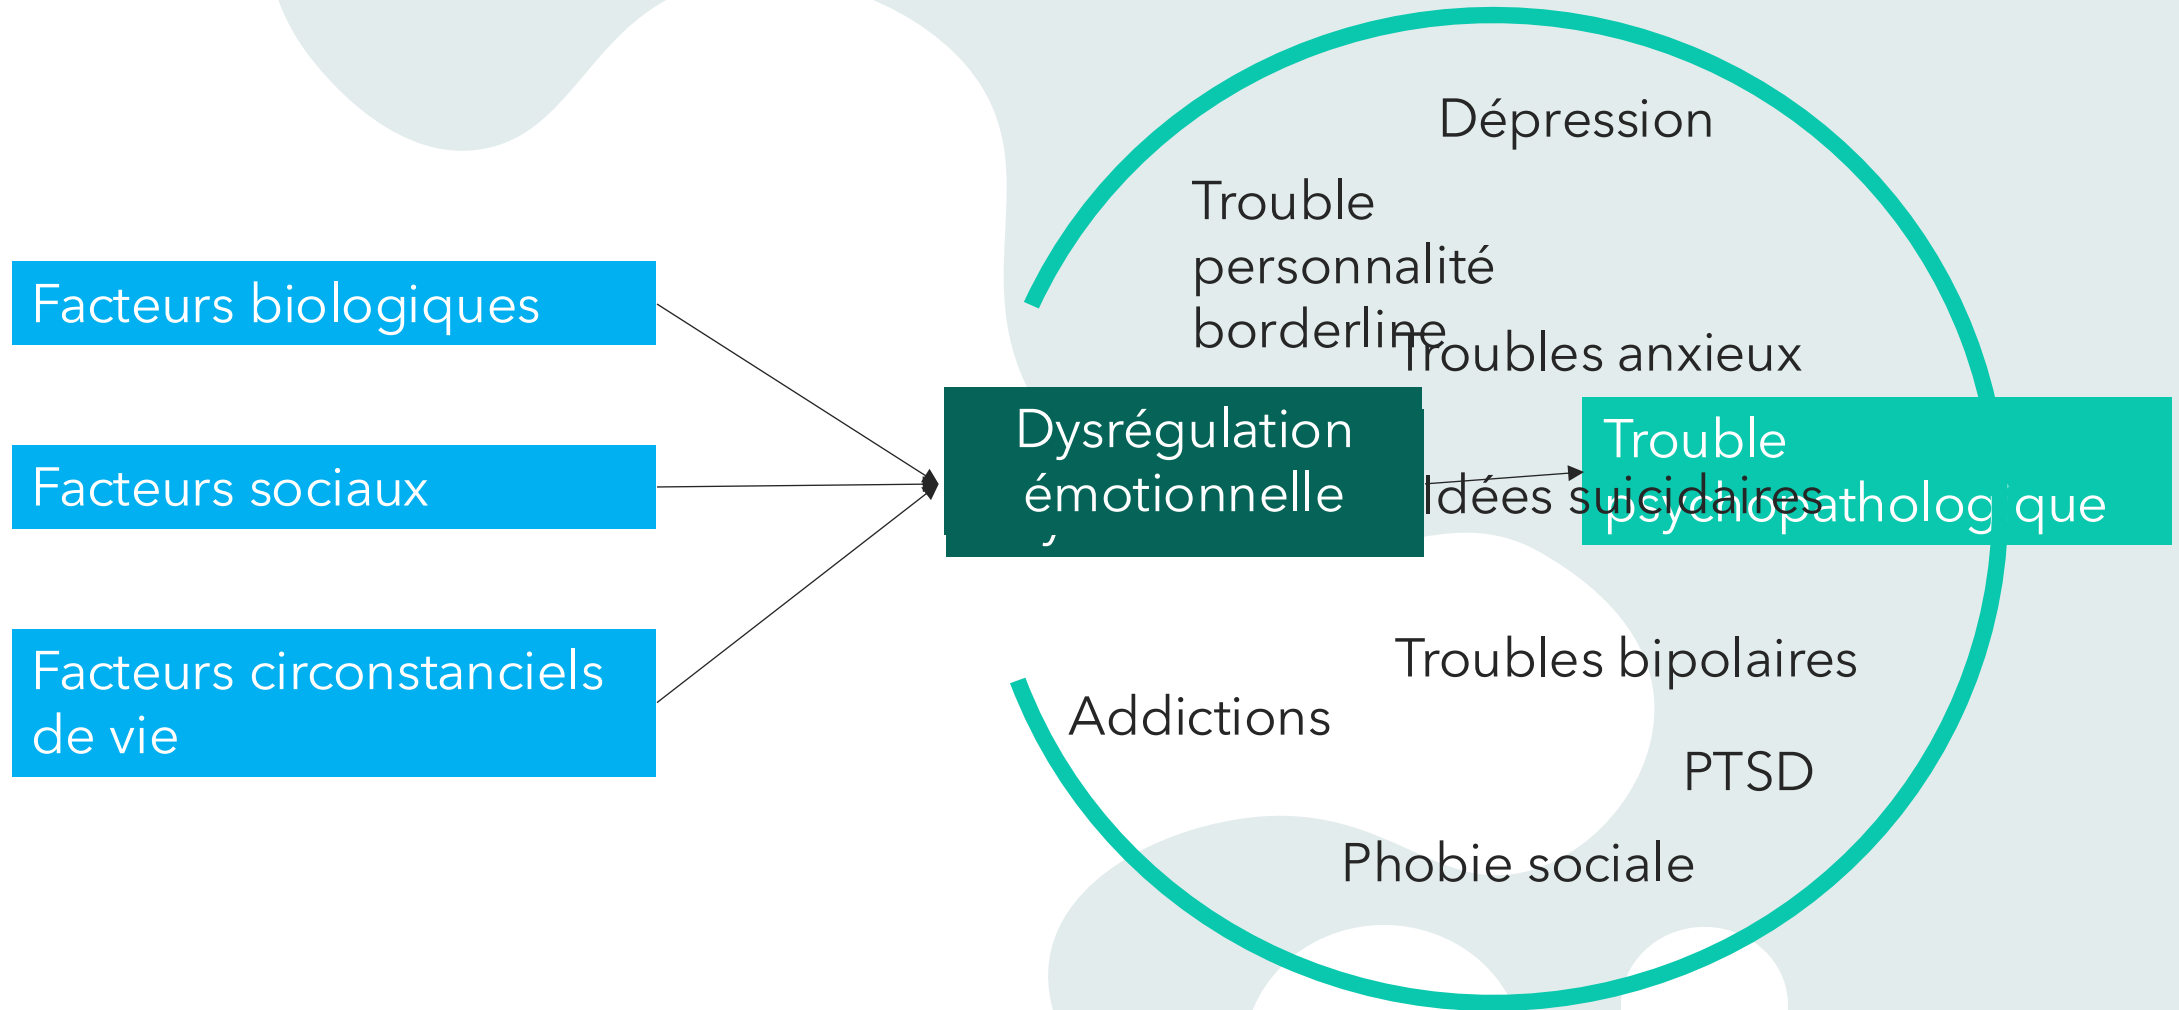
Facteurs biologiques

Facteurs sociaux

Facteurs circonstanciels de vie

Dysrégulation émotionnelle

Dépression

Trouble personnalité borderline

Troubles anxieux

Trouble psychopathologique

Idées suicidaires

Troubles bipolaires

Addictions

PTSD

Phobie sociale